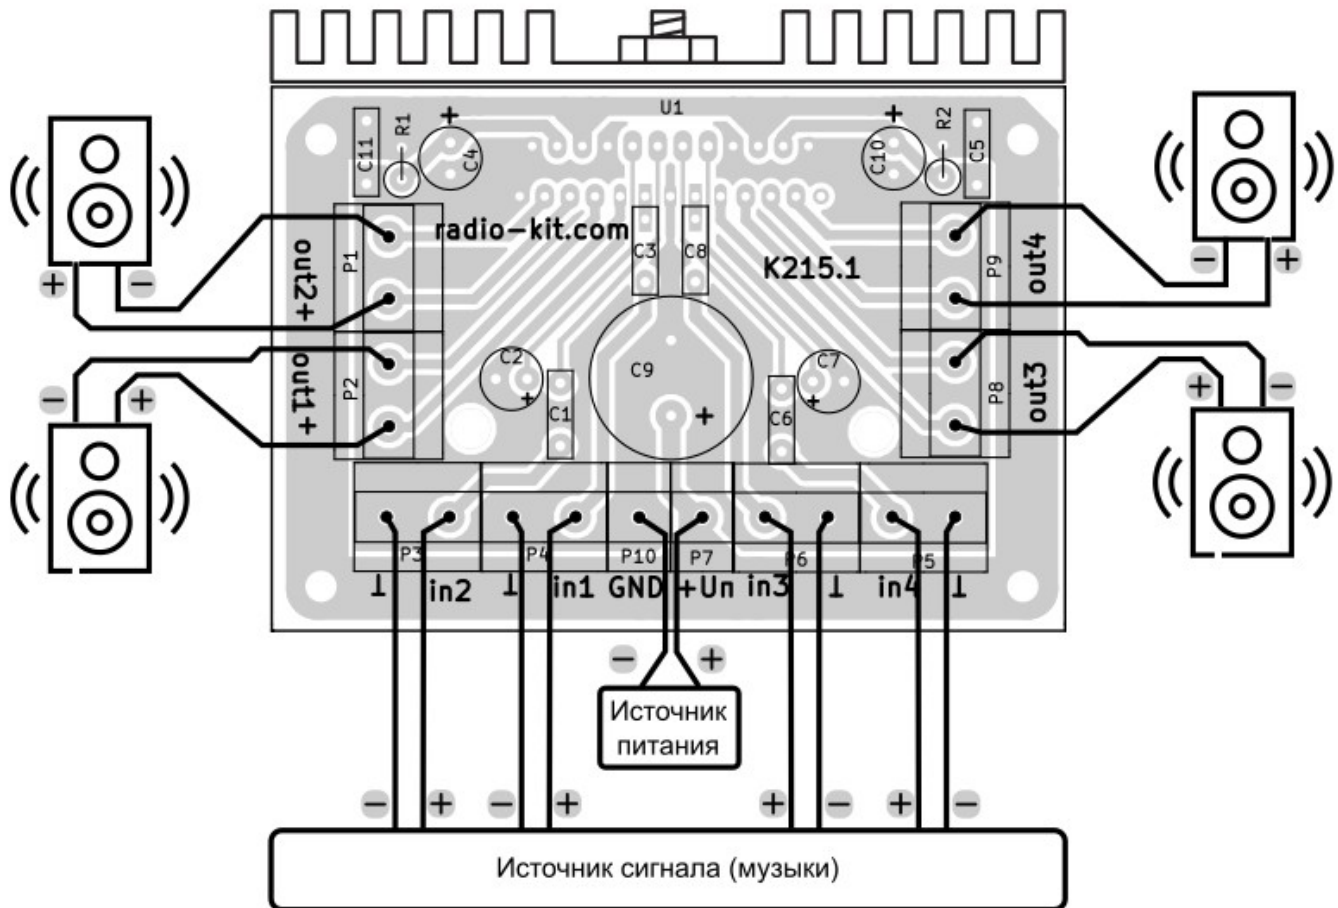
U1
R1
C11
C4
+
C10
R2
C5
+
radio-kit.com
C3
C8
K215.1
P1
out2+
P9
out4
+
−
−
+
P2
out1+
C2
+
C1
C9
+
C6
C7
+
P8
out3
−
+
+
−
P3
P4
P10
P7
P6
P5
⊥
in2
⊥
in1
GND
+Uп
in3
⊥
in4
⊥
−
+
Источник питания
−
+
−
+
+
−
+
−
Источник сигнала (музыки)